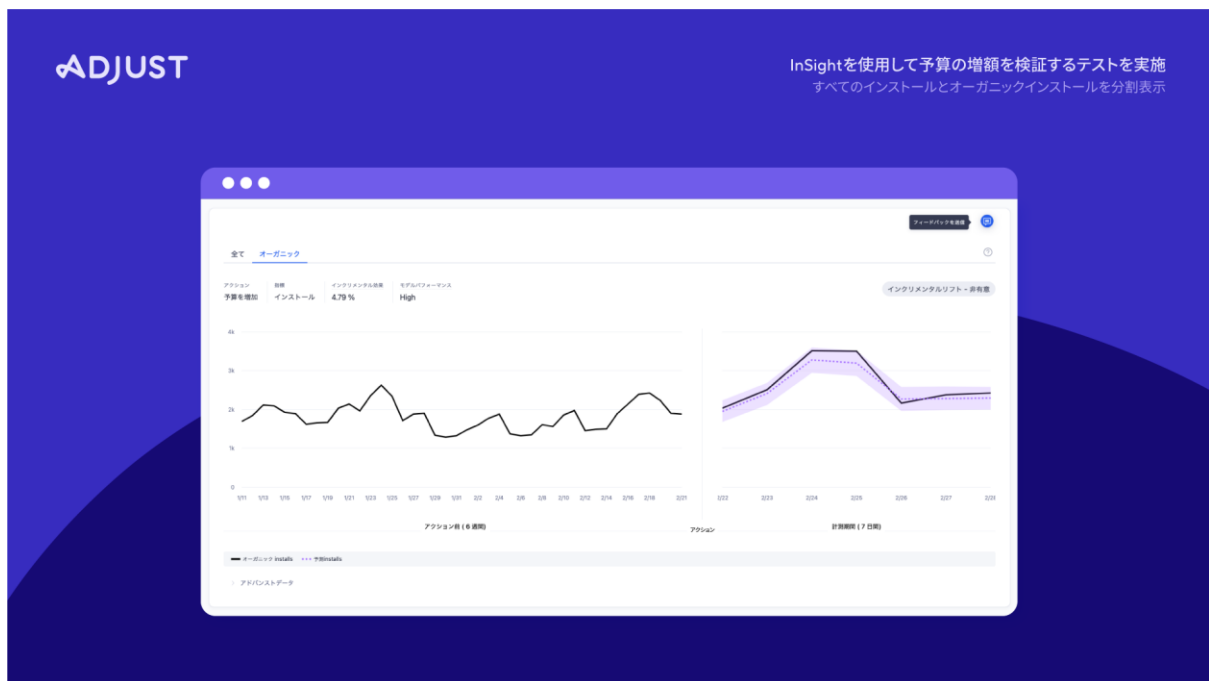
ADJUST

InSightを使用して予算の増額を検証するテストを実施
すべてのインストールとオーガニックインストールを分割表示

フィードバックを送信

全て オーガニック

アクション
予算を増加

指標
インストール

インクリメンタル効果
4.79 %

モデルパフォーマンス
High

インクリメンタルリフト - 非有意

4k
3k
2k
1k
0

1/11 1/13 1/15 1/17 1/19 1/21 1/23 1/25 1/27 1/29 1/31 2/2 2/4 2/6 2/8 2/10 2/12 2/14 2/16 2/18 2/21

2/22 2/23 2/24 2/25 2/26 2/27 2/28

アクション前 (6 週間)
アクション
計測期間 (7 日間)

オーガニック installs 予測installs

アドバンストデータ